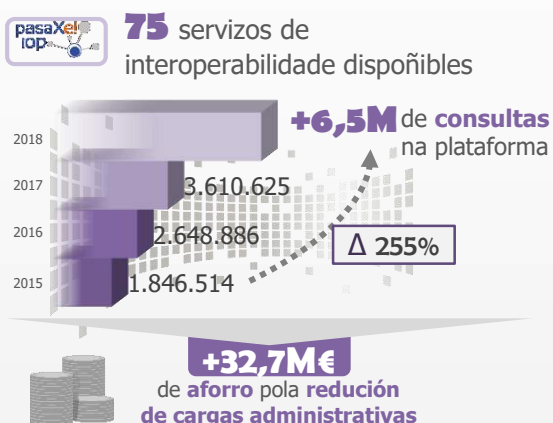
pasaXe iop

75 servizos de interoperabilidade dispoñibles

2018
2017
2016
2015

+6,5M de consultas na plataforma

3.610.625
2.648.886
1.846.514

Δ 255%

+32,7M€
de aforro pola redución de cargas administrativas